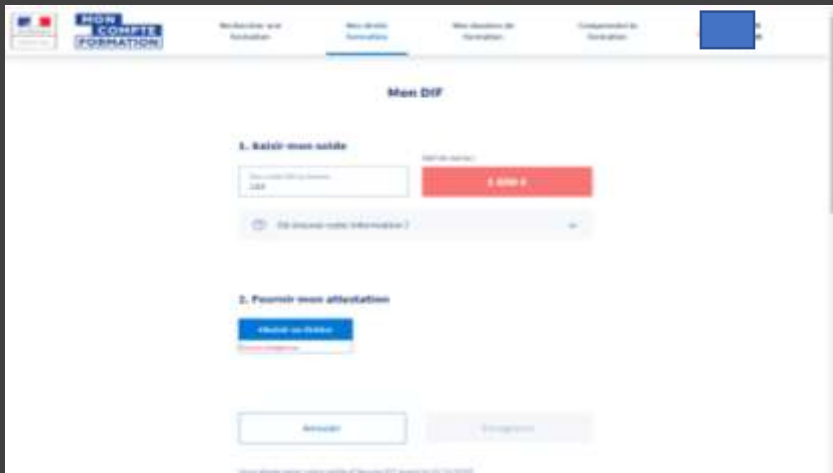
MON COMPTE FORMATION

Rechercher une formation

Mes droits formation

Mes dossiers de formation

Comprendre la formation

Mon DIF

1. Saisir mon solde

Mon solde DIF (en heures)

120

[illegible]

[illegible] €

Où trouver cette information ?

2. Fournir mon attestation

Choisir un fichier

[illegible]

Annuler

Enregistrer

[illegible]